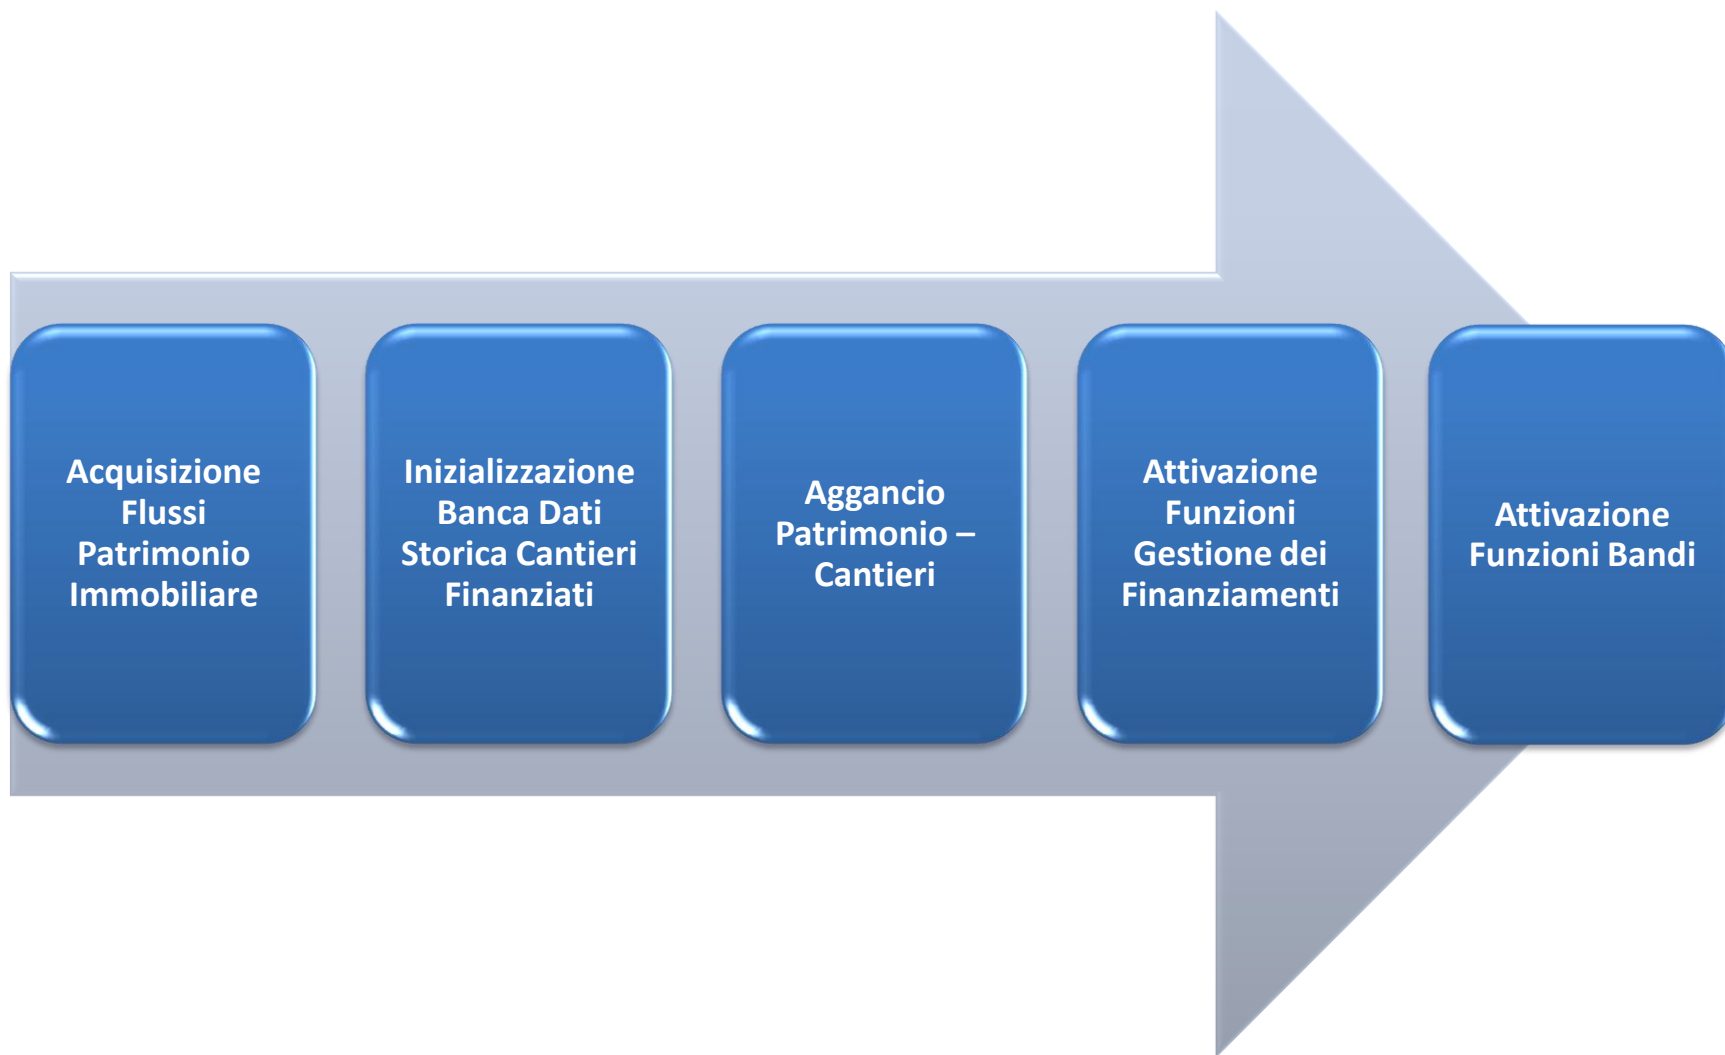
Acquisizione Flussi Patrimonio Immobiliare

Inizializzazione Banca Dati Storica Cantieri Finanziati

Aggancio Patrimonio – Cantieri

Attivazione Funzioni Gestione dei Finanziamenti

Attivazione Funzioni Bandi